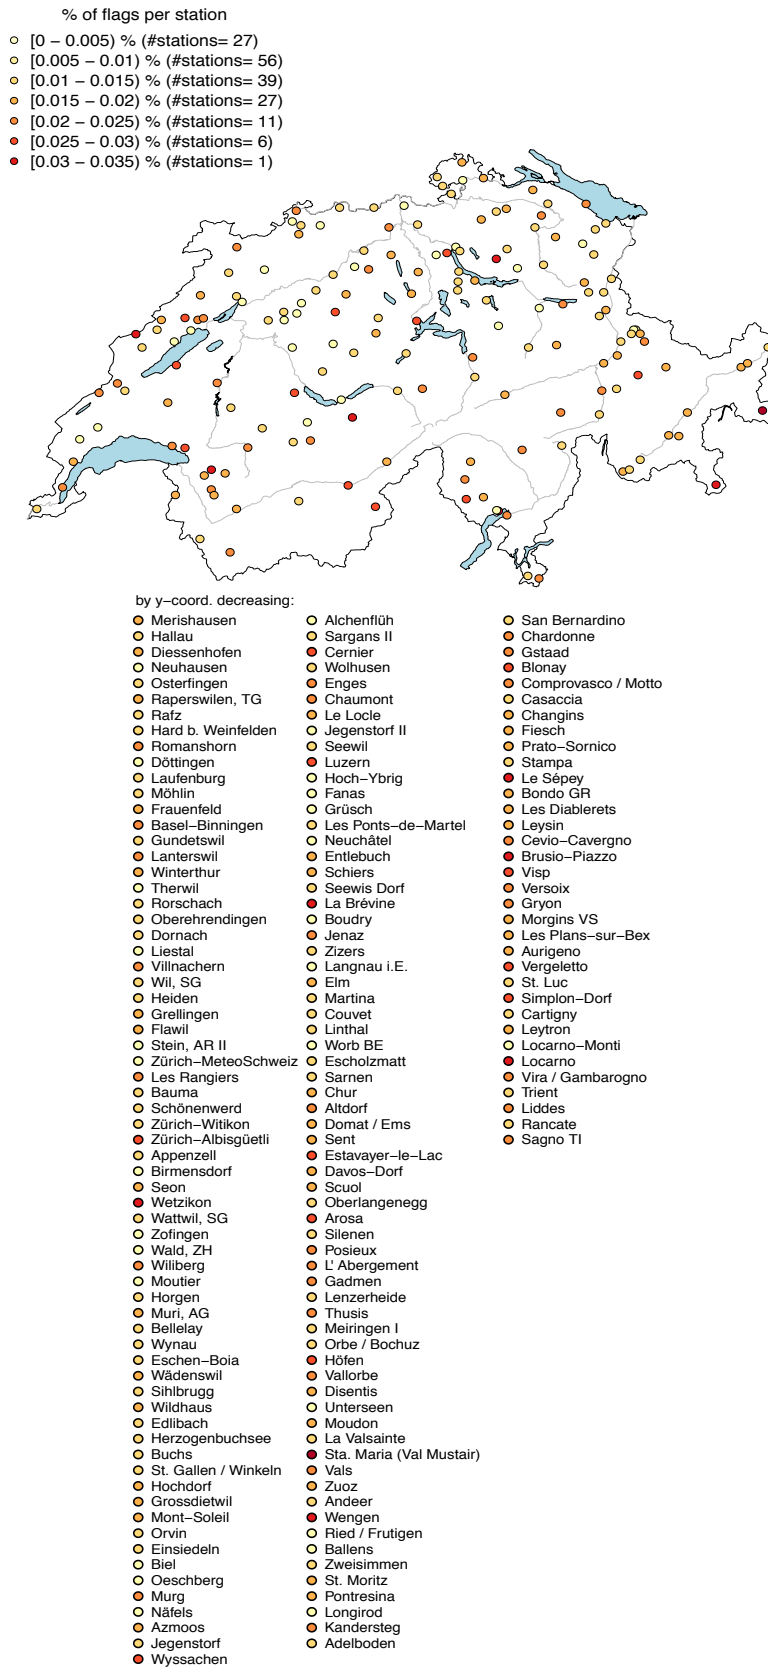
% of flags per station
[0 – 0.005) % (#stations= 27)
[0.005 – 0.01) % (#stations= 56)
[0.01 – 0.015) % (#stations= 39)
[0.015 – 0.02) % (#stations= 27)
[0.02 – 0.025) % (#stations= 11)
[0.025 – 0.03) % (#stations= 6)
[0.03 – 0.035) % (#stations= 1)

by y–coord. decreasing:

Merishausen
Hallau
Diessenhofen
Neuhausen
Osterfingen
Raperswilen, TG
Rafz
Hard b. Weinfelden
Romanshorn
Döttingen
Laufenburg
Möhlin
Frauenfeld
Basel–Binningen
Gundetswil
Lanterswil
Winterthur
Therwil
Rorschach
Oberehrendingen
Dornach
Liestal
Villnachern
Wil, SG
Heiden
Grellingen
Flawil
Stein, AR II
Zürich–MeteoSchweiz
Les Rangiers
Bauma
Schönenwerd
Zürich–Witikon
Zürich–Albisgüetli
Appenzell
Birmensdorf
Seon
Wetzikon
Wattwil, SG
Zofingen
Wald, ZH
Wiliberg
Moutier
Horgen
Muri, AG
Bellelay
Wynau
Eschen–Boia
Wädenswil
Sihlbrugg
Wildhaus
Edlibach
Herzogenbuchsee
Buchs
St. Gallen / Winkeln
Hochdorf
Grossdietwil
Mont–Soleil
Orvin
Einsiedeln
Biel
Oeschberg
Murg
Näfels
Azmoos
Jegenstorf
Wyssachen

Alchenflüh
Sargans II
Cernier
Wolhusen
Enges
Chaumont
Le Locle
Jegenstorf II
Seewil
Luzern
Hoch–Ybrig
Fanas
Grüsch
Les Ponts–de–Martel
Neuchâtel
Entlebuch
Schiers
Seewis Dorf
La Brévine
Boudry
Jenaz
Zizers
Langnau i.E.
Elm
Martina
Couvet
Linthal
Worb BE
Escholzmatt
Sarnen
Chur
Altdorf
Domat / Ems
Sent
Estavayer–le–Lac
Davos–Dorf
Scuol
Oberlangenegg
Arosa
Silenen
Posieux
L' Abergement
Gadmen
Lenzerheide
Thusis
Meiringen I
Orbe / Bochuz
Höfen
Vallorbe
Disentis
Unterseen
Moudon
La Valsainte
Sta. Maria (Val Mustair)
Vals
Zuoz
Andeer
Wengen
Ried / Frutigen
Ballens
Zweisimmen
St. Moritz
Pontresina
Longirod
Kandersteg
Adelboden

San Bernardino
Chardonne
Gstaad
Blonay
Comprovasco / Motto
Casaccia
Changins
Fiesch
Prato–Sornico
Stampa
Le Sépey
Bondo GR
Les Diablerets
Leysin
Cevio–Cavergno
Brusio–Piazzo
Visp
Versoix
Gryon
Morgins VS
Les Plans–sur–Bex
Aurigeno
Vergeletto
St. Luc
Simplon–Dorf
Cartigny
Leytron
Locarno–Monti
Locarno
Vira / Gambarogno
Trient
Liddes
Rancate
Sagno TI